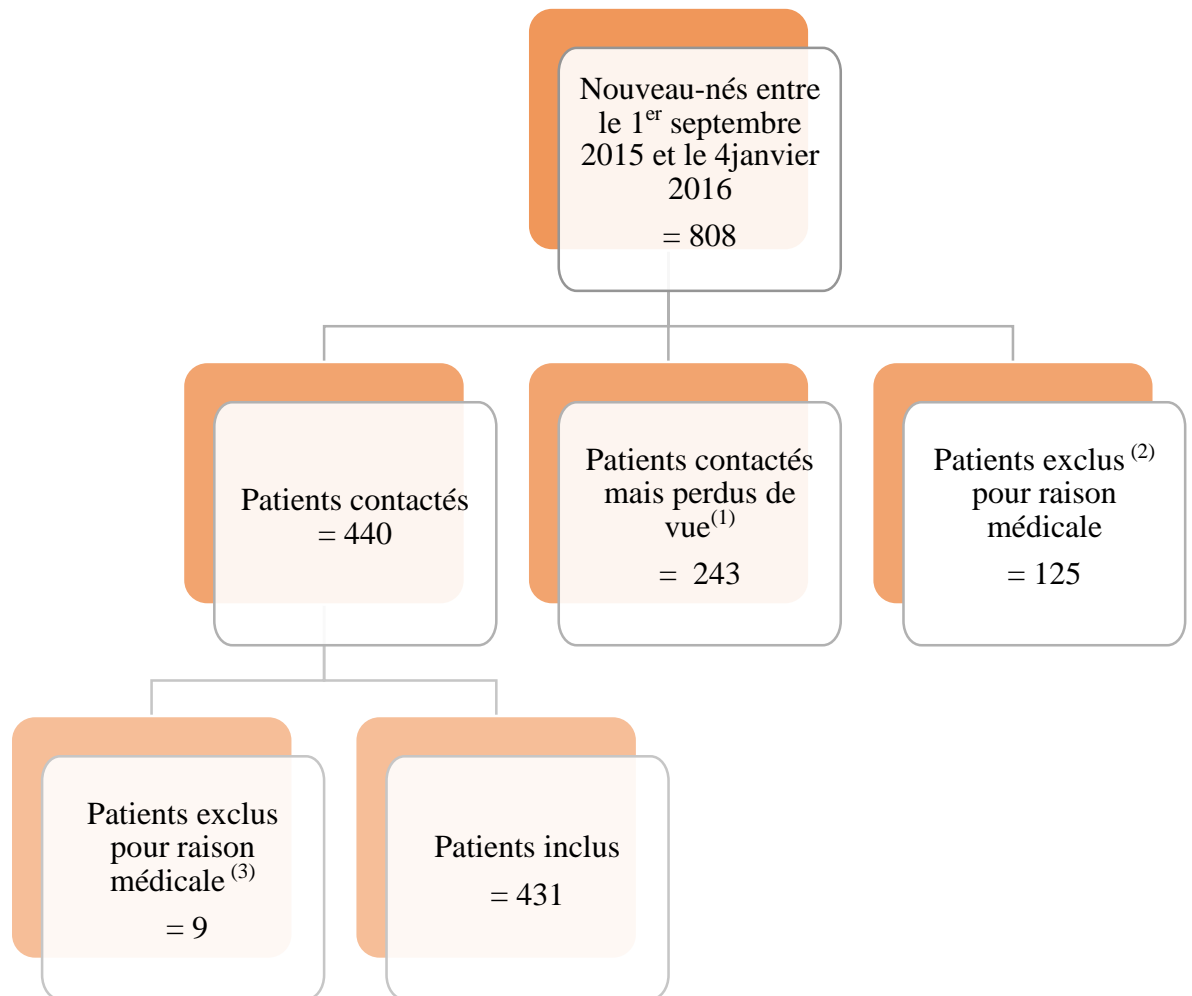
Nouveau-nés entre le 1$^{er}$ septembre 2015 et le 4janvier 2016

= 808

Patients contactés = 440

Patients contactés mais perdus de vue$^{(1)}$

= 243

Patients exclus $^{(2)}$ pour raison médicale

= 125

Patients exclus pour raison médicale $^{(3)}$

= 9

Patients inclus

= 431